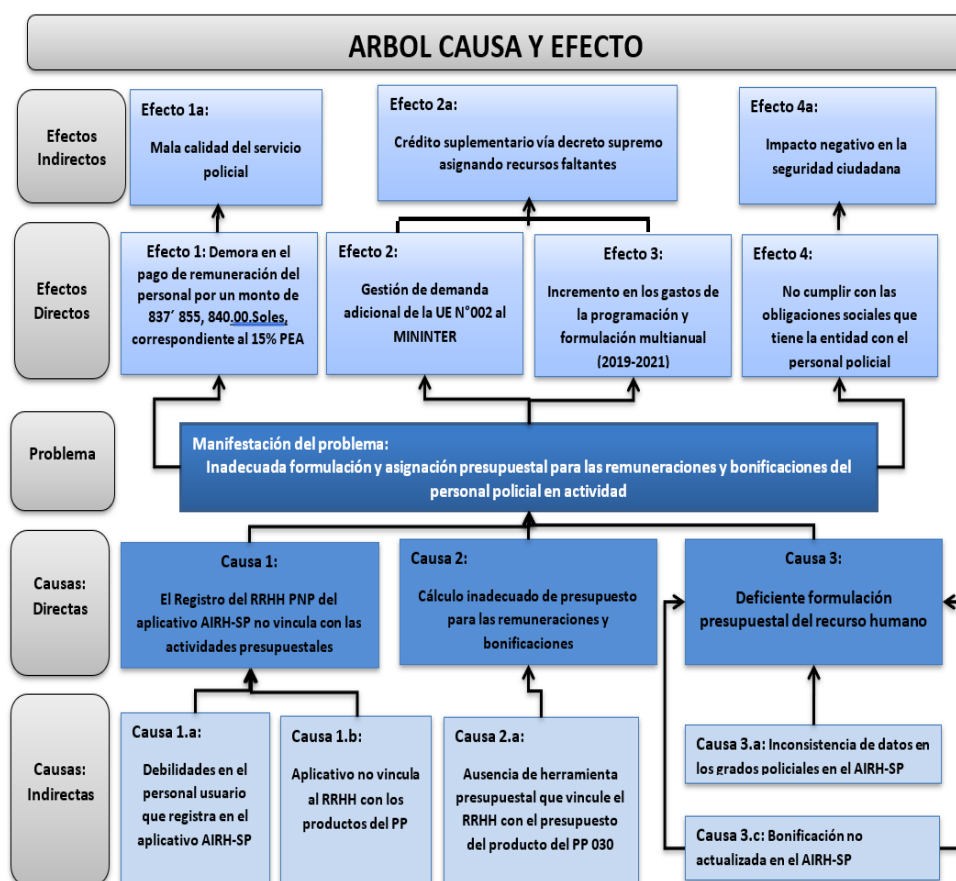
ARBOL CAUSA Y EFECTO

Efectos Indirectos

Efecto 1a:
Mala calidad del servicio policial

Efecto 2a:
Crédito suplementario vía decreto supremo asignando recursos faltantes

Efecto 4a:
Impacto negativo en la seguridad ciudadana

Efectos Directos

Efecto 1: Demora en el pago de remuneración del personal por un monto de 837´ 855, 840.00.Soles, correspondiente al 15% PEA

Efecto 2:
Gestión de demanda adicional de la UE N°002 al MININTER

Efecto 3:
Incremento en los gastos de la programación y formulación multianual (2019-2021)

Efecto 4:
No cumplir con las obligaciones sociales que tiene la entidad con el personal policial

Problema

Manifestación del problema:
Inadecuada formulación y asignación presupuestal para las remuneraciones y bonificaciones del personal policial en actividad

Causas: Directas

Causa 1:
El Registro del RRHH PNP del aplicativo AIRH-SP no vincula con las actividades presupuestales

Causa 2:
Cálculo inadecuado de presupuesto para las remuneraciones y bonificaciones

Causa 3:
Deficiente formulación presupuestal del recurso humano

Causas: Indirectas

Causa 1.a:
Debilidades en el personal usuario que registra en el aplicativo AIRH-SP

Causa 1.b:
Aplicativo no vincula al RRHH con los productos del PP

Causa 2.a:
Ausencia de herramienta presupuestal que vincule el RRHH con el presupuesto del producto del PP 030

Causa 3.a: Inconsistencia de datos en los grados policiales en el AIRH-SP

Causa 3.c: Bonificación no actualizada en el AIRH-SP